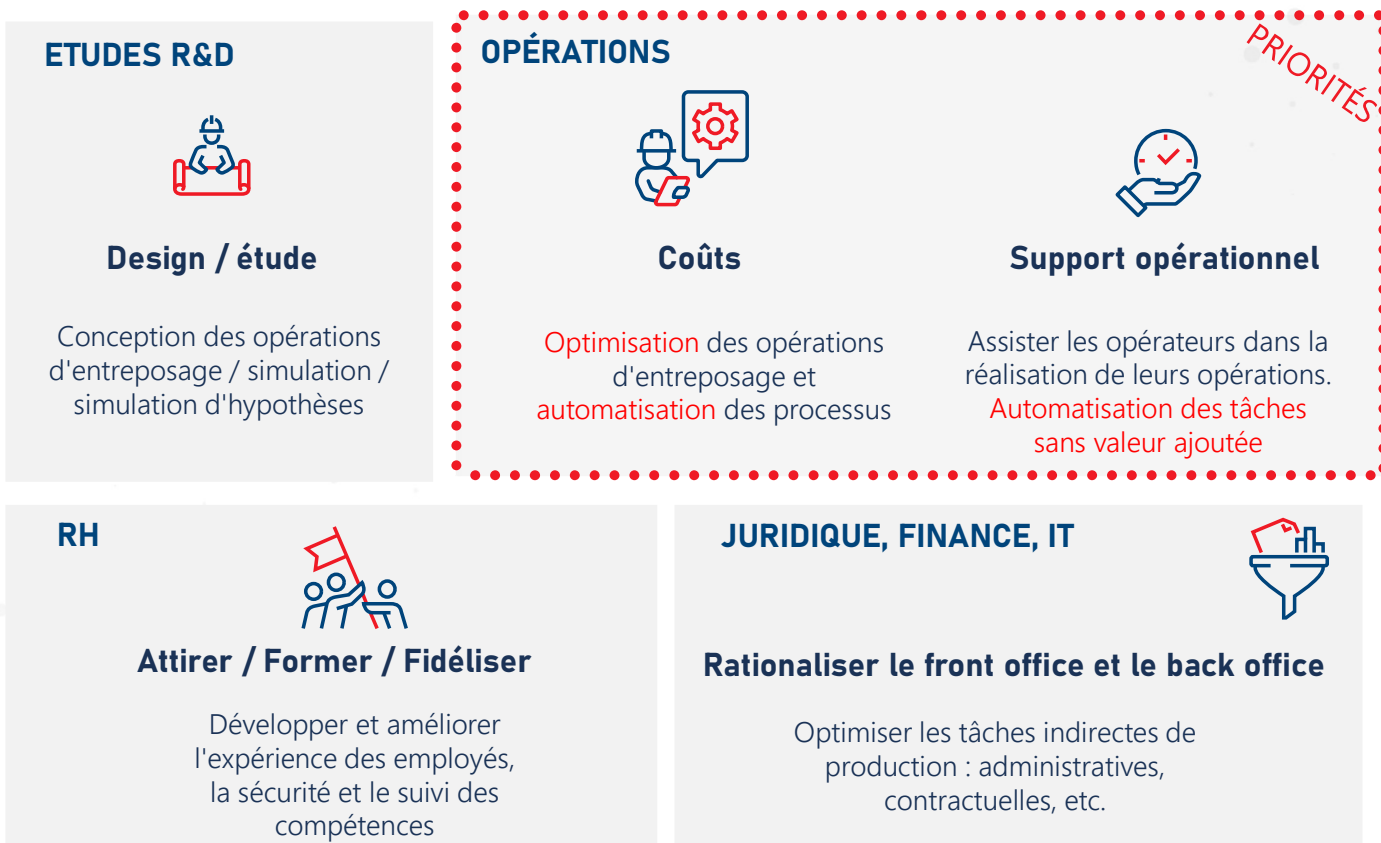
ETUDES R&D

Design / étude

Conception des opérations d'entreposage / simulation / simulation d'hypothèses

OPÉRATIONS

PRIORITÉS

Coûts

Optimisation des opérations d'entreposage et automatisation des processus

Support opérationnel

Assister les opérateurs dans la réalisation de leurs opérations. Automatisation des tâches sans valeur ajoutée

RH

Attirer / Former / Fidéliser

Développer et améliorer l'expérience des employés, la sécurité et le suivi des compétences

JURIDIQUE, FINANCE, IT

Rationaliser le front office et le back office

Optimiser les tâches indirectes de production : administratives, contractuelles, etc.